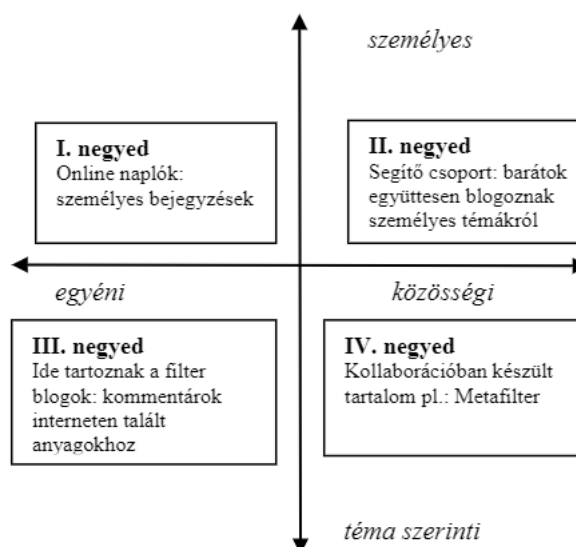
személyes

I. negyed
Online naplók: személyes bejegyzések

II. negyed
Segítő csoport: barátok együttesen blogoznak személyes témákról

egyéni

közösségi

III. negyed
Ide tartoznak a filter blogok: kommentárok interneten talált anyagokhoz

IV. negyed
Kollaborációban készült tartalom pl.: Metafilter

téma szerinti